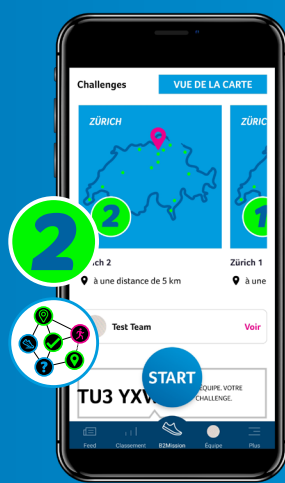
Challenges

VUE DE LA CARTE

ZÜRICH

2

ZÜRI

1

2

ich 2

à une distance de 5 km

Zürich 1

à une

Test Team

Voir

START

TU3 YXV

ÉQUIPE. VOTRE CHALLENGE.

Feed

Classement

B2Mission

Équipe

Plus